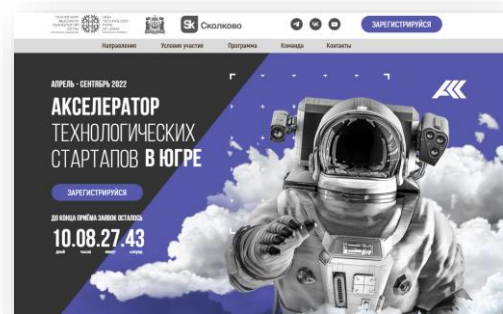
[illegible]

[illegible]

Sk Сколково

ЗАРЕГИСТРИРУЙСЯ

Направления Условия участия Программа Команда Контакты

АПРЕЛЬ - СЕНТЯБРЬ 2022

АКСЕЛЕРАТОР ТЕХНОЛОГИЧЕСКИХ СТАРТАПОВ В ЮГРЕ

ЗАРЕГИСТРИРУЙСЯ

ДО КОНЦА ПРИЁМА ЗАЯВОК ОСТАЛОСЬ

10.08.27.43

дней часов минут секунд